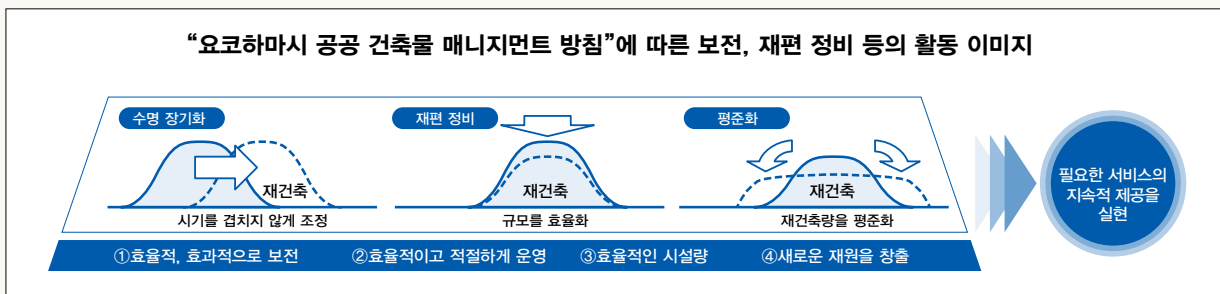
"요코하마시 공공 건축물 매니지먼트 방침"에 따른 보전, 재편 정비 등의 활동 이미지

수명 장기화

재건축

시기를 겹치지 않게 조정

재편 정비

재건축

규모를 효율화

평준화

재건축

재건축량을 평준화

필요한 서비스의 지속적 제공을 실현

①효율적, 효과적으로 보전 ②효율적이고 적절하게 운영 ③효율적인 시설량 ④새로운 재원을 창출